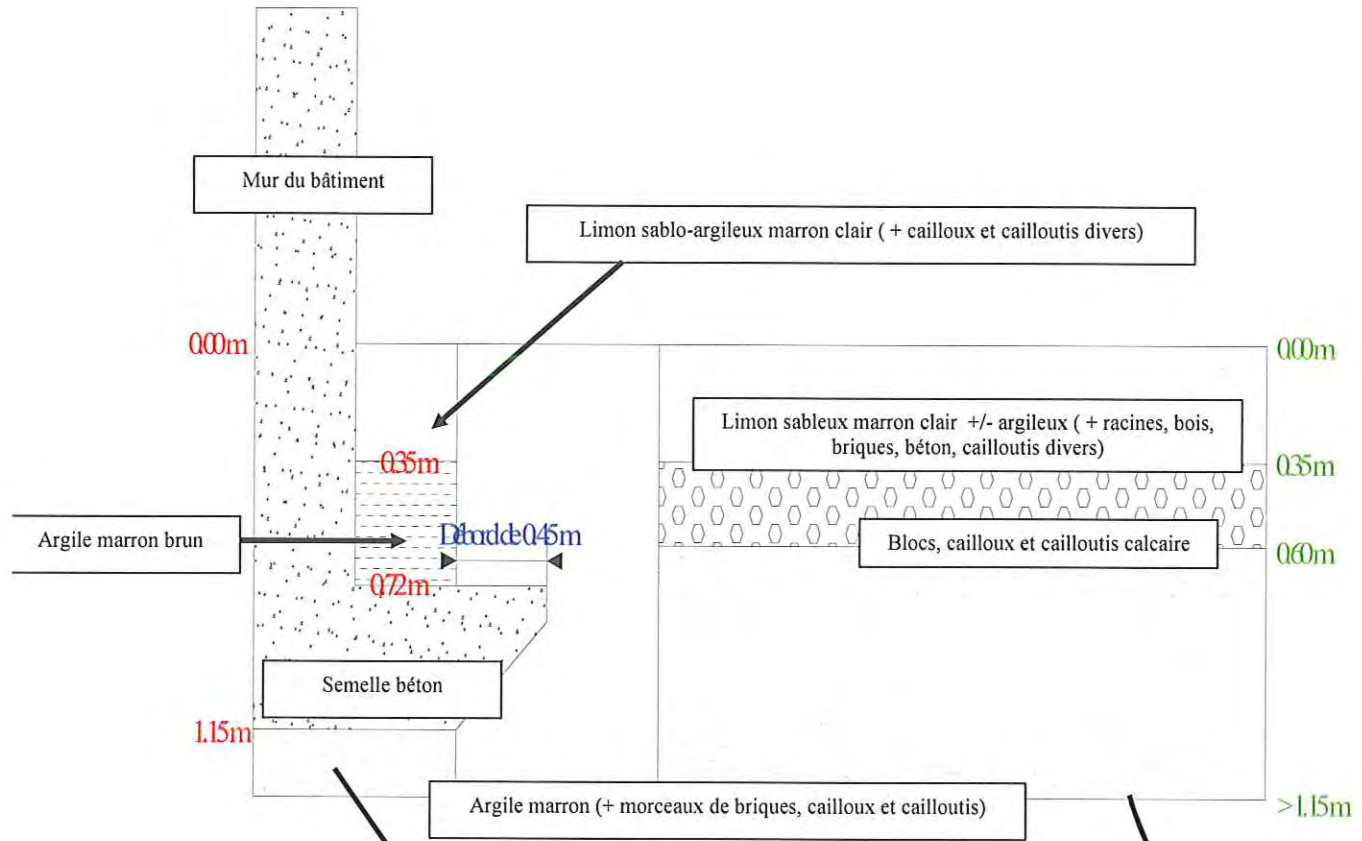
Mur du bâtiment

Limon sablo-argileux marron clair ( + cailloux et cailloutis divers)

0.00m

0.00m

Limon sableux marron clair +/- argileux ( + racines, bois, briques, béton, cailloutis divers)

0.35m

0.35m

Argile marron brun

Débord de 0.45m

Blocs, cailloux et cailloutis calcaire

0.60m

0.72m

Semelle béton

1.15m

Argile marron (+ morceaux de briques, cailloux et cailloutis)

>1.15m